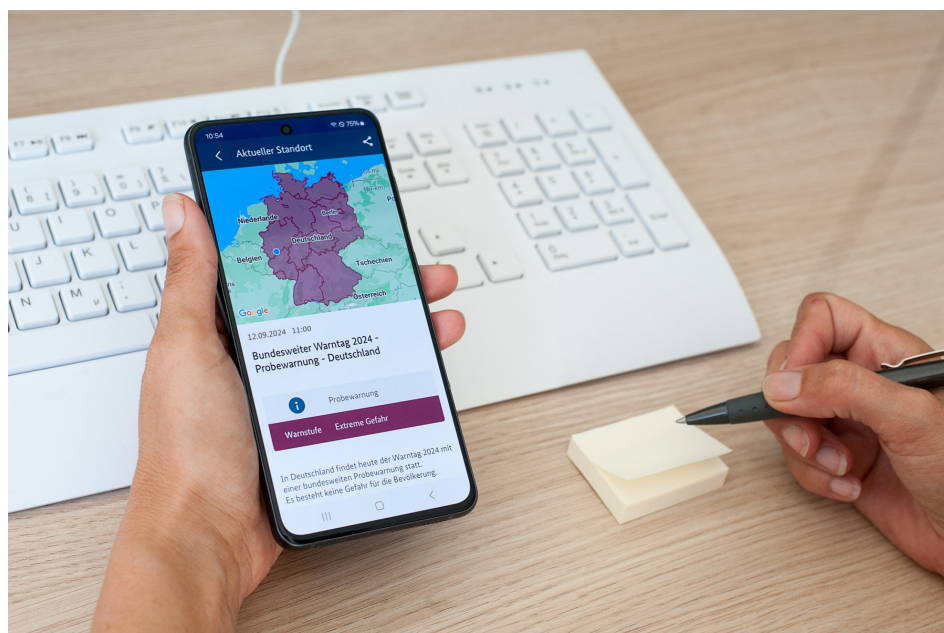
10:54 75%

Aktueller Standort

Niederlande
Berlin
Deutschland
Belgien
Tschechien
Österreich
Google

12.09.2024 11:00

Bundesweiter Warntag 2024 - Probewarnung - Deutschland

Probewarnung

Warnstufe Extreme Gefahr

In Deutschland findet heute der Warntag 2024 mit einer bundesweiten Probewarnung statt. Es besteht keine Gefahr für die Bevölkerung.